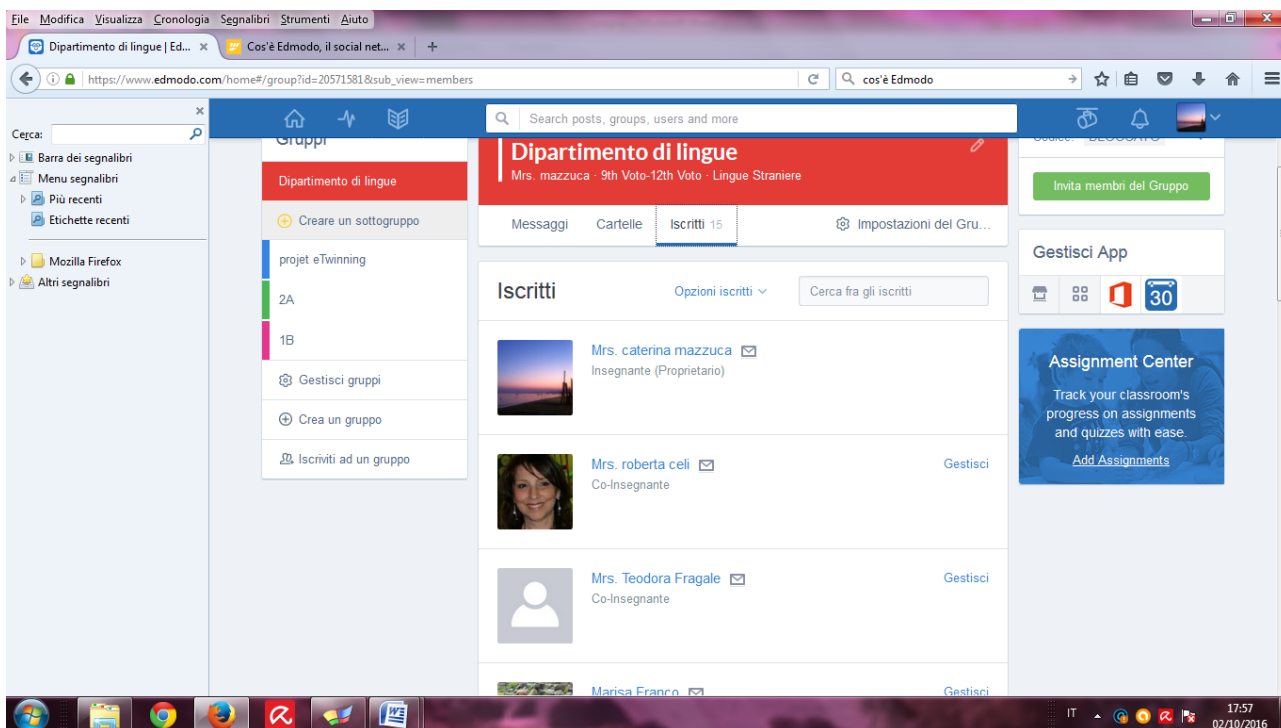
File Modifica Visualizza Cronologia Segnalibri Strumenti Aiuto

Dipartimento di lingue | Ed... ×
Cos'è Edmodo, il social net... ×
+

https://www.edmodo.com/home#/group?id=20571581&sub_view=members
cos'è Edmodo

Cerca:
Barra dei segnalibri
Menu segnalibri
Più recenti
Etichette recenti
Mozilla Firefox
Altri segnalibri

Search posts, groups, users and more

Gruppi
Dipartimento di lingue
Creare un sottogruppo
projet eTwinning
2A
1B
Gestisci gruppi
Crea un gruppo
Iscriviti ad un gruppo

Dipartimento di lingue
Mrs. mazzuca · 9th Voto-12th Voto · Lingue Straniere

Messaggi
Cartelle
Iscritti 15
Impostazioni del Gru...

Iscritti
Opzioni iscritti
Cerca fra gli iscritti

Mrs. caterina mazzuca
Insegnante (Proprietario)

Mrs. roberta celi
Co-Insegnante
Gestisci

Mrs. Teodora Fragale
Co-Insegnante
Gestisci

Marisa Franco
Gestisci

Invita membri del Gruppo

Gestisci App

30

Assignment Center
Track your classroom's progress on assignments and quizzes with ease.
Add Assignments

IT
17:57
02/10/2016